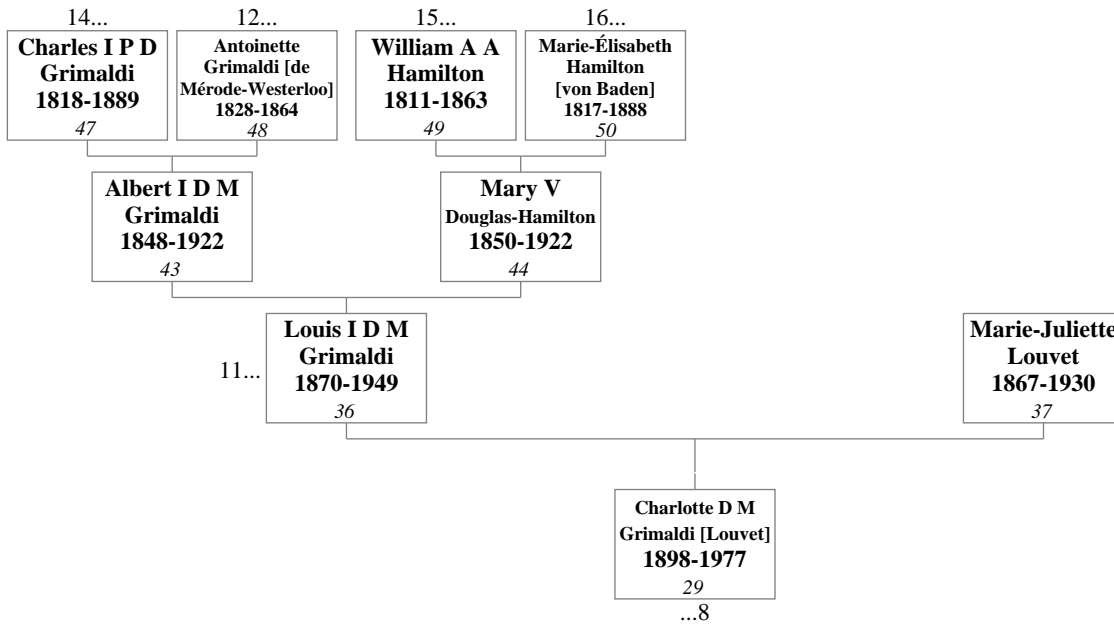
14...
Charles I P D Grimaldi
1818-1889
47

12...
Antoinette Grimaldi [de Mérode-Westerloo]
1828-1864
48

15...
William A A Hamilton
1811-1863
49

16...
Marie-Élisabeth Hamilton [von Baden]
1817-1888
50

Albert I D M Grimaldi
1848-1922
43

Mary V Douglas-Hamilton
1850-1922
44

11...
Louis I D M Grimaldi
1870-1949
36

Marie-Juliette Louvet
1867-1930
37

Charlotte D M Grimaldi [Louvet]
1898-1977
29
...8